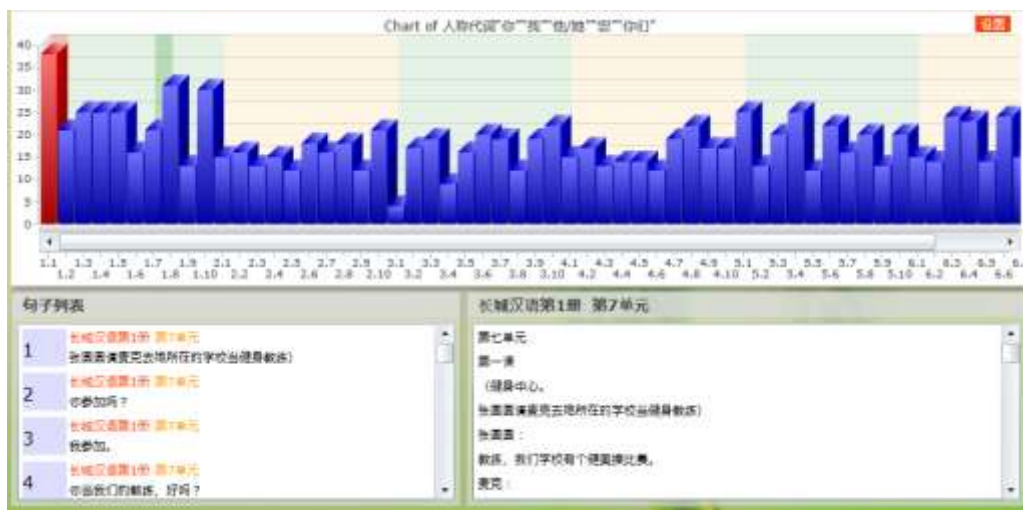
Chart of 人称代词"你""我""他/她""您""你们"

设置

40
35
30
25
20
15
10
5
0

1.1 1.2 1.3 1.4 1.5 1.6 1.7 1.8 1.9 1.10 2.1 2.2 2.3 2.4 2.5 2.6 2.7 2.8 2.9 2.10 3.1 3.2 3.3 3.4 3.5 3.6 3.7 3.8 3.9 3.10 4.1 4.2 4.3 4.4 4.5 4.6 4.7 4.8 4.9 4.10 5.1 5.2 5.3 5.4 5.5 5.6 5.7 5.8 5.9 5.10 6.1 6.2 6.3 6.4 6.5 6.6

句子列表

1
长城汉语第1册 第7单元
张圆圆请麦克去她所在的学校当健身教练)

2
长城汉语第1册 第7单元
你参加吗？

3
长城汉语第1册 第7单元
我参加。

4
长城汉语第1册 第7单元
你当我们的教练，好吗？

长城汉语第1册 第7单元

第七单元
第一课
（健身中心。
张圆圆请麦克去她所在的学校当健身教练)
张圆圆：
教练，我们学校有个健美操比赛。
麦克：